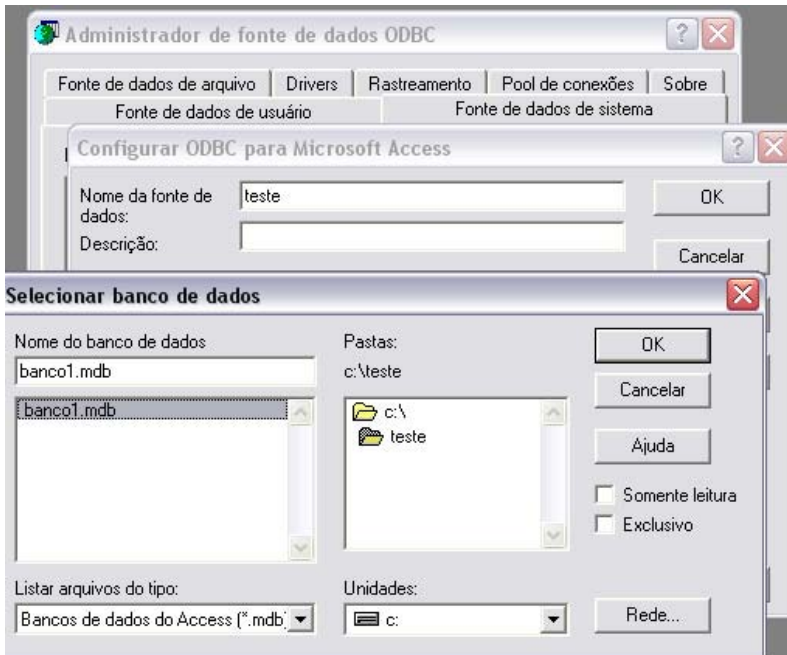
Administrador de fonte de dados ODBC

Fonte de dados de arquivo | Drivers | Rastreamento | Pool de conexões | Sobre
Fonte de dados de usuário | Fonte de dados de sistema

Configurar ODBC para Microsoft Access

Nome da fonte de dados: teste
Descrição:

OK
Cancelar

Selecionar banco de dados

Nome do banco de dados
banco1.mdb
banco1.mdb

Pastas:
c:\teste
c:\
teste

OK
Cancelar
Ajuda
Somente leitura
Exclusivo

Listar arquivos do tipo:
Bancos de dados do Access (*.mdb)

Unidades:
c:

Rede...